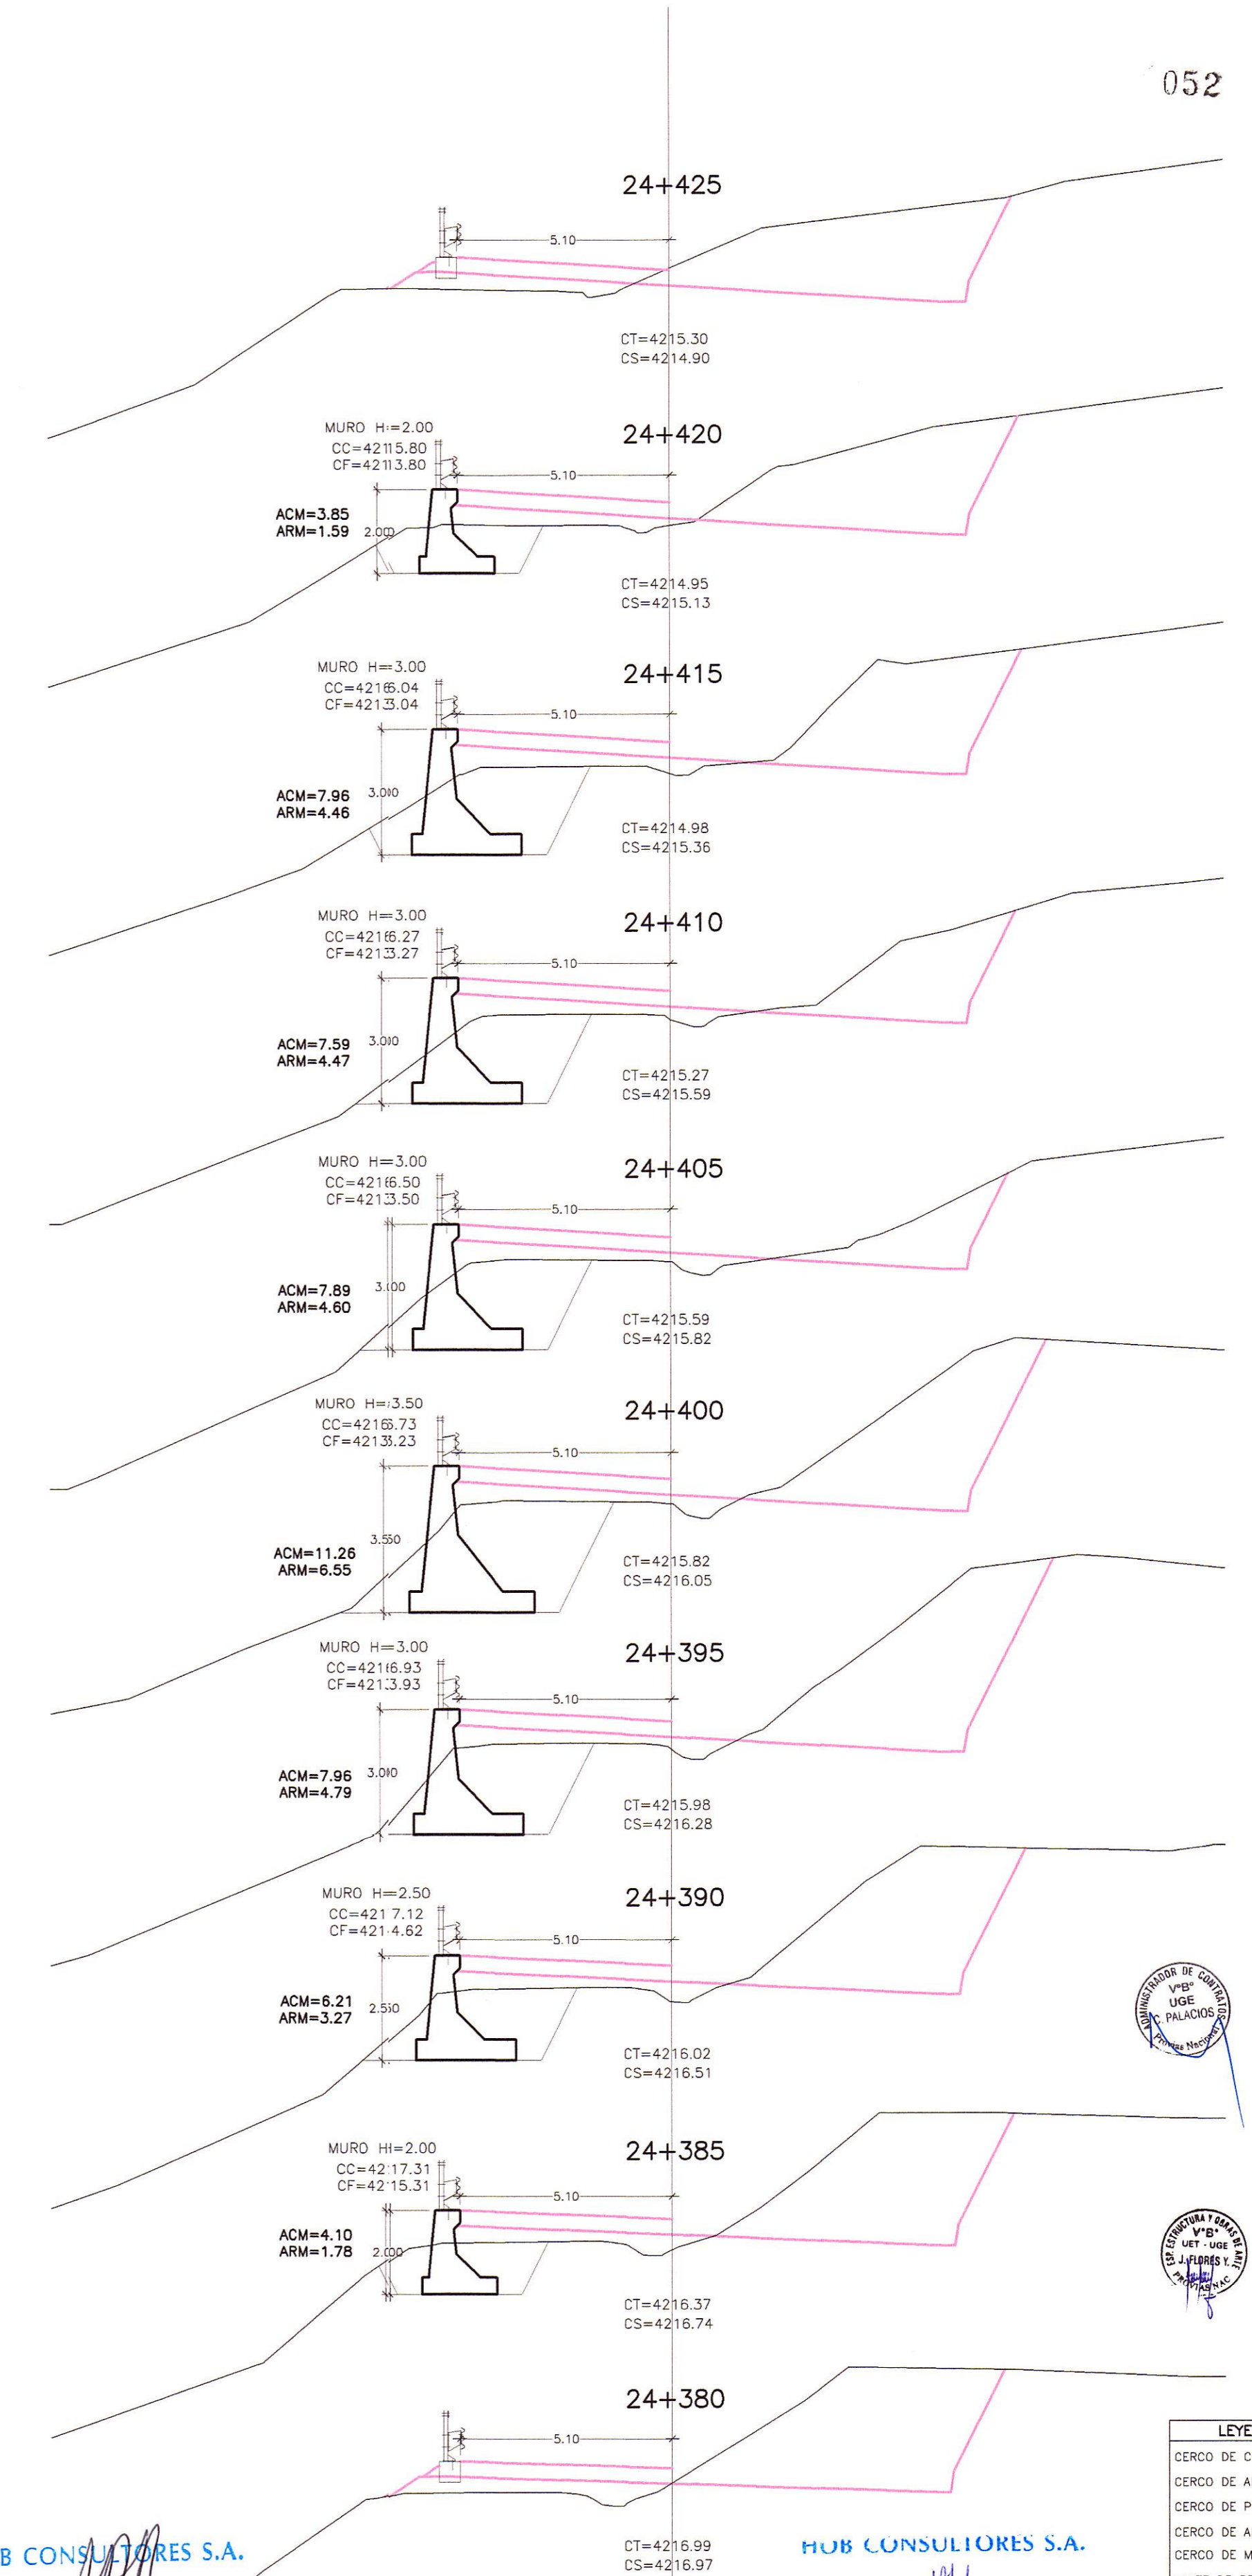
052

24+425
5.10
CT=4215.30
CS=4214.90

MURO H=2.00
CC=4215.80
CF=4213.80
24+420
5.10
ACM=3.85
ARM=1.59
2.00
CT=4214.95
CS=4215.13

MURO H=3.00
CC=4216.04
CF=4213.04
24+415
5.10
ACM=7.96
ARM=4.46
3.00
CT=4214.98
CS=4215.36

MURO H=3.00
CC=4216.27
CF=4213.27
24+410
5.10
ACM=7.59
ARM=4.47
3.00
CT=4215.27
CS=4215.59

MURO H=3.00
CC=4216.50
CF=4213.50
24+405
5.10
ACM=7.89
ARM=4.60
3.00
CT=4215.59
CS=4215.82

MURO H=3.50
CC=4216.73
CF=4213.23
24+400
5.10
ACM=11.26
ARM=6.55
3.50
CT=4215.82
CS=4216.05

MURO H=3.00
CC=4216.93
CF=4213.93
24+395
5.10
ACM=7.96
ARM=4.79
3.00
CT=4215.98
CS=4216.28

MURO H=2.50
CC=4217.12
CF=4214.62
24+390
5.10
ACM=6.21
ARM=3.27
2.50
CT=4216.02
CS=4216.51

ADMINISTRADOR DE CONTRATOS
V°B°
UGE
C. PALACIOS
Provias Nacional

MURO H=2.00
CC=4217.31
CF=4215.31
24+385
5.10
ACM=4.10
ARM=1.78
2.00
CT=4216.37
CS=4216.74

ESP. ESTRUCTURA Y OBRAS DE ARTE
V°B°
UET - UGE
J. FLORES Y.
PROVIAS NAC

24+380
5.10
CT=4216.99
CS=4216.97

LEYE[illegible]
CERCO DE C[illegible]
CERCO DE A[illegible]
CERCO DE P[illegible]
CERCO DE A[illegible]
CERCO DE M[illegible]

B CONSULTORES S.A.
HOB CONSULTORES S.A.